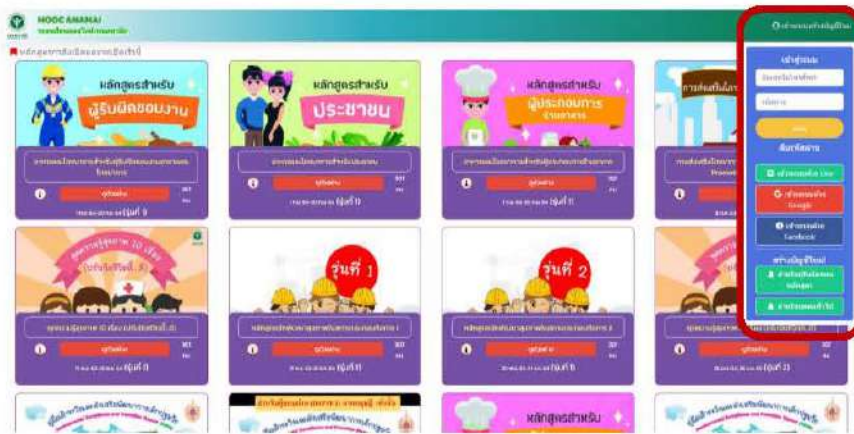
MOOC ANAMAI
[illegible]

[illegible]

หลักสูตรสำหรับ
ผู้รับผิดชอบงาน

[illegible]
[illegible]
รุ่นที่ 9

หลักสูตรสำหรับ
ประชาชน

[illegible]
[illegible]
รุ่นที่ 13

หลักสูตรสำหรับ
ผู้ประกอบการ
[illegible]

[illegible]
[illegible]
รุ่นที่ 11

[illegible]

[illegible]

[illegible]

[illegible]
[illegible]
รุ่นที่ 8

รุ่นที่ 1

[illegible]
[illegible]
รุ่นที่ 1

รุ่นที่ 2

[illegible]
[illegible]
รุ่นที่ 6

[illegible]
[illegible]
รุ่นที่ 21

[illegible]

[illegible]

หลักสูตรสำหรับ

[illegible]

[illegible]

เข้าสู่ระบบ
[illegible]
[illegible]
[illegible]
ลืมรหัสผ่าน
เข้าระบบด้วย Line
เข้าระบบด้วย Google
เข้าระบบด้วย Facebook
สร้างบัญชีใหม่
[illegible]
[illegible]